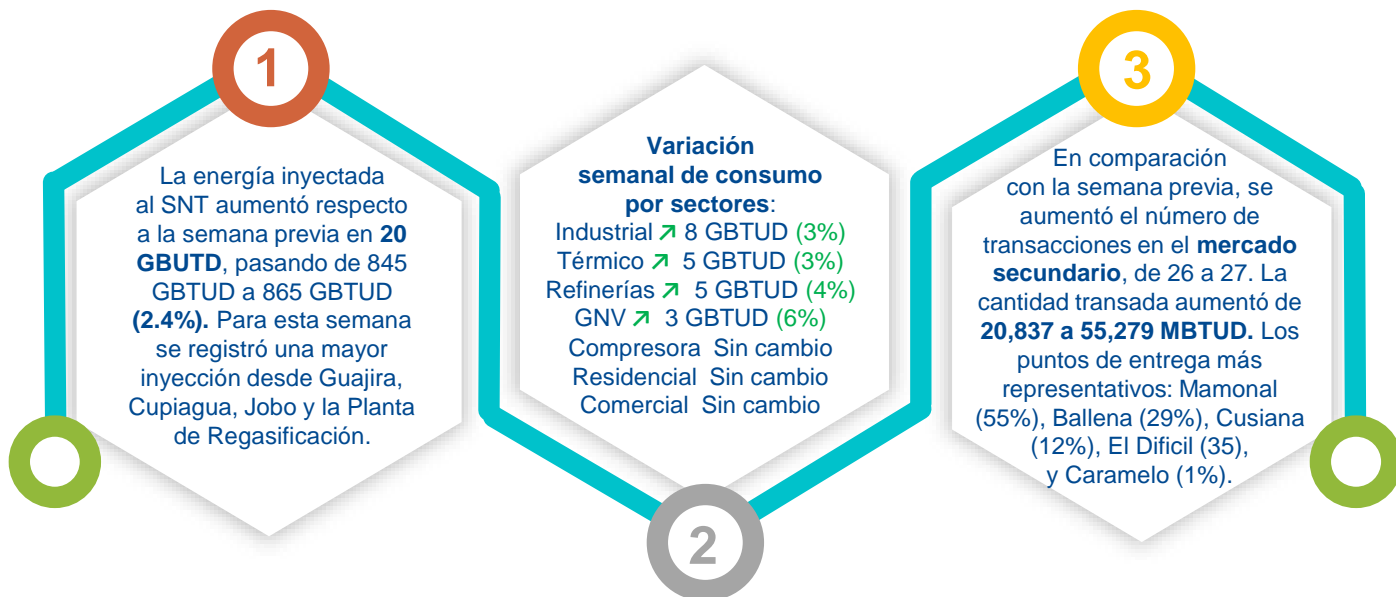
1

La energía inyectada al SNT aumentó respecto a la semana previa en **20 GBUTD**, pasando de 845 GBTUD a 865 GBTUD **(2.4%).** Para esta semana se registró una mayor inyección desde Guajira, Cupiagua, Jobo y la Planta de Regasificación.

**Variación semanal de consumo por sectores**:
Industrial ↗ 8 GBTUD (3%)
Térmico ↗ 5 GBTUD (3%)
Refinerías ↗ 5 GBTUD (4%)
GNV ↗ 3 GBTUD (6%)
Compresora Sin cambio
Residencial Sin cambio
Comercial Sin cambio

2

3

En comparación con la semana previa, se aumentó el número de transacciones en el **mercado secundario**, de 26 a 27. La cantidad transada aumentó de **20,837 a 55,279 MBTUD.** Los puntos de entrega más representativos: Mamonal (55%), Ballena (29%), Cusiana (12%), El Dificil (35), y Caramelo (1%).